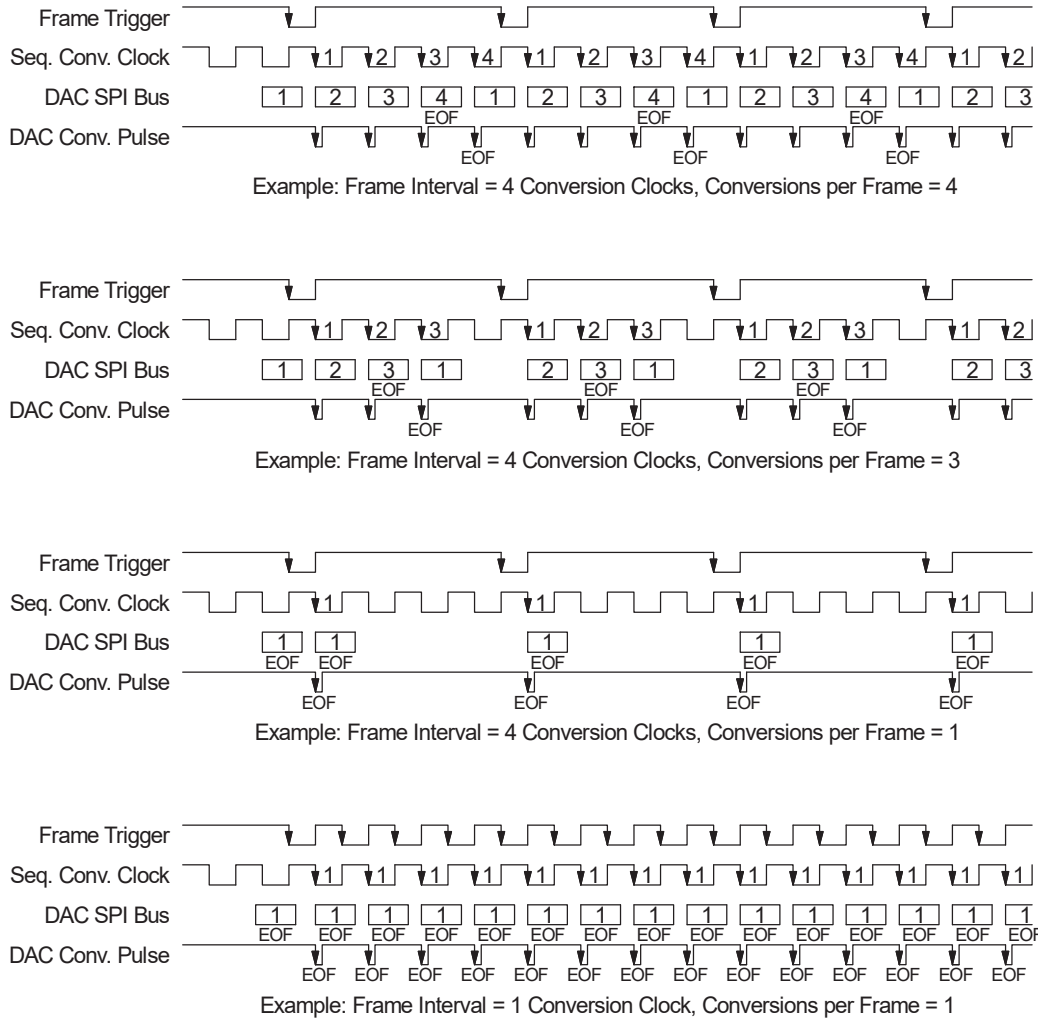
Frame Trigger
Seq. Conv. Clock 1 2 3 4 1 2 3 4 1 2 3 4 1 2
DAC SPI Bus 1 2 3 4 1 2 3 4 1 2 3 4 1 2 3
EOF EOF EOF
DAC Conv. Pulse
EOF EOF EOF
Example: Frame Interval = 4 Conversion Clocks, Conversions per Frame = 4

Frame Trigger
Seq. Conv. Clock 1 2 3 1 2 3 1 2 3 1 2
DAC SPI Bus 1 2 3 1 2 3 1 2 3 1 2 3
EOF EOF EOF
DAC Conv. Pulse
EOF EOF EOF
Example: Frame Interval = 4 Conversion Clocks, Conversions per Frame = 3

Frame Trigger
Seq. Conv. Clock 1 1 1 1
DAC SPI Bus 1 1 1 1 1
EOF EOF EOF EOF EOF
DAC Conv. Pulse
EOF EOF EOF EOF
Example: Frame Interval = 4 Conversion Clocks, Conversions per Frame = 1

Frame Trigger
Seq. Conv. Clock 1 1 1 1 1 1 1 1 1 1 1 1 1 1
DAC SPI Bus 1 1 1 1 1 1 1 1 1 1 1 1 1 1 1
EOF EOF EOF EOF EOF EOF EOF EOF EOF EOF EOF EOF EOF EOF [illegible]
DAC Conv. Pulse
EOF EOF EOF EOF EOF EOF EOF EOF EOF EOF EOF EOF EOF EOF
Example: Frame Interval = 1 Conversion Clock, Conversions per Frame = 1